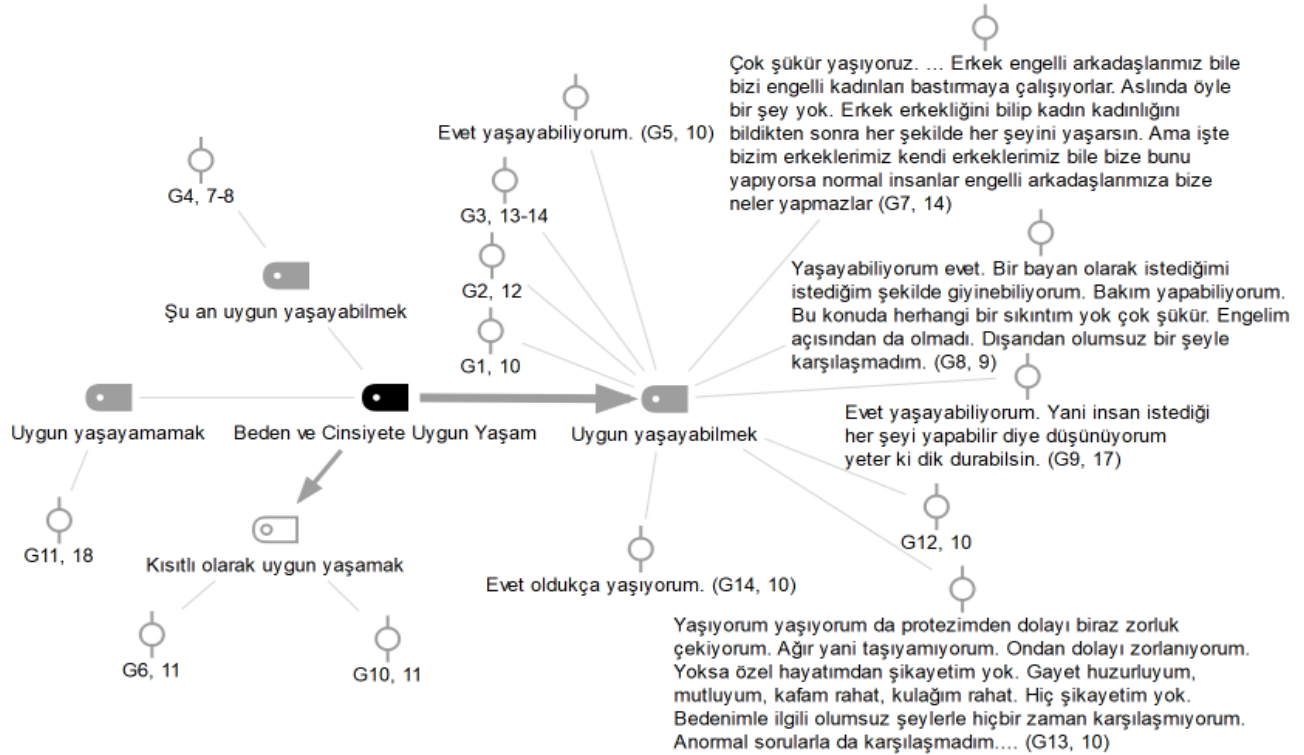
Çok şükür yaşıyoruz. … Erkek engelli arkadaşlarımız bile bizi engelli kadınları bastırmaya çalışıyorlar. Aslında öyle bir şey yok. Erkek erkekliğini bilip kadın kadınlığını bildikten sonra her şekilde her şeyini yaşarsın. Ama işte bizim erkeklerimiz kendi erkeklerimiz bile bize bunu yapıyorsa normal insanlar engelli arkadaşlarımıza bize neler yapmazlar (G7, 14)

Evet yaşayabiliyorum. (G5, 10)

G4, 7-8

G3, 13-14

G2, 12

G1, 10

Şu an uygun yaşayabilmek

Yaşayabiliyorum evet. Bir bayan olarak istediğimi istediğim şekilde giyinebiliyorum. Bakım yapabiliyorum. Bu konuda herhangi bir sıkıntım yok çok şükür. Engelim açısından da olmadı. Dışarıdan olumsuz bir şeyle karşılaşmadım. (G8, 9)

Uygun yaşayamamak

Beden ve Cinsiyete Uygun Yaşam

Uygun yaşayabilmek

Evet yaşayabiliyorum. Yani insan istediği her şeyi yapabilir diye düşünüyorum yeter ki dik durabilsin. (G9, 17)

G11, 18

Kısıtlı olarak uygun yaşamak

Evet oldukça yaşıyorum. (G14, 10)

G12, 10

G6, 11

G10, 11

Yaşıyorum yaşıyorum da protezimden dolayı biraz zorluk çekiyorum. Ağır yani taşıyamıyorum. Ondan dolayı zorlanıyorum. Yoksa özel hayatımdan şikayetim yok. Gayet huzurluyum, mutluyum, kafam rahat, kulağım rahat. Hiç şikayetim yok. Bedenimle ilgili olumsuz şeylerle hiçbir zaman karşılaşmıyorum. Anormal sorularla da karşılaşmadım.… (G13, 10)